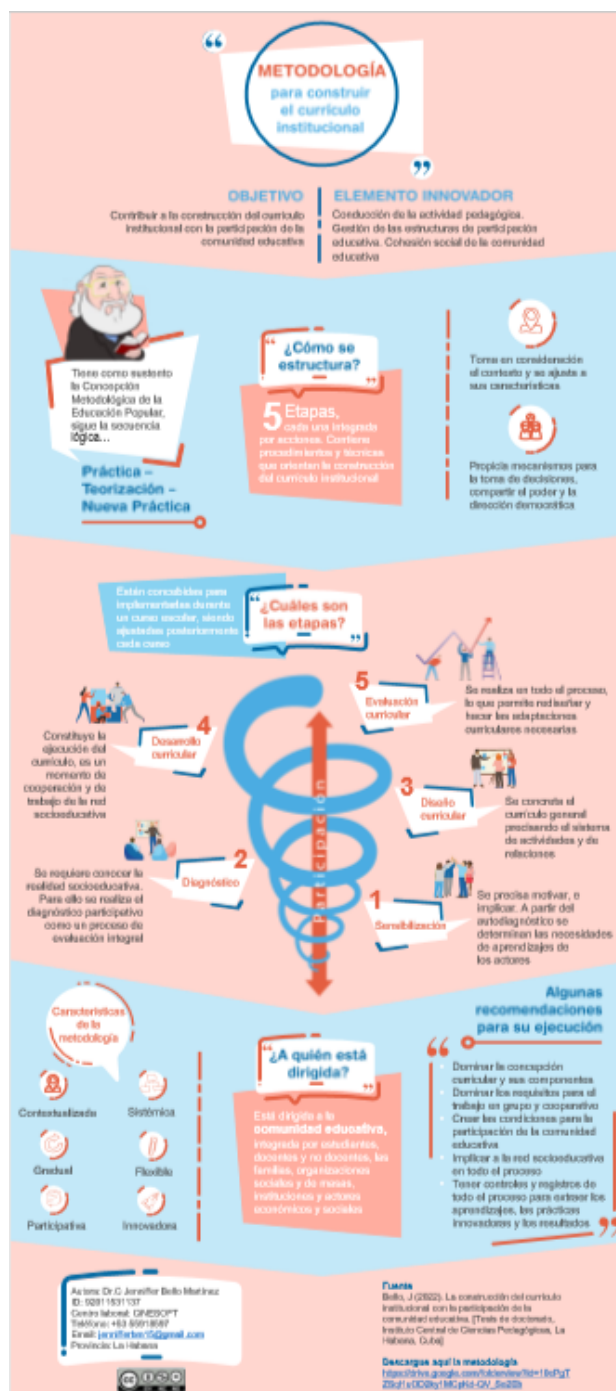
METODOLOGÍA
para construir el currículo institucional

OBJETIVO
Contribuir a la construcción del currículo institucional con la participación de la comunidad educativa

ELEMENTO INNOVADOR
Conducción de la actividad pedagógica. Gestión de las estructuras de participación educativa. Cohesión social de la comunidad educativa

Tiene como sustento la Concepción Metodológica de la Educación Popular, sigue la secuencia lógica...

Práctica – Teorización – Nueva Práctica

¿Cómo se estructura?

5 Etapas, cada una integrada por acciones. Contiene procedimientos y técnicas que orientan la construcción del currículo institucional

Toma en consideración el contexto y se ajusta a sus características

Propicia mecanismos para la toma de decisiones, compartir el poder y la dirección democrática

Están concebidas para implementarlas durante un curso escolar, siendo ajustadas posteriormente cada curso

¿Cuáles son las etapas?

5 Evaluación curricular
Se realiza en todo el proceso, lo que permite rediseñar y hacer las adaptaciones curriculares necesarias

4 Desarrollo curricular
Constituye la ejecución del currículo, es un momento de cooperación y de trabajo de la red socioeducativa

3 Diseño curricular
Se concreta el currículo general precisando el sistema de actividades y de relaciones

2 Diagnóstico
Se requiere conocer la realidad socioeducativa. Para ello se realiza el diagnóstico participativo como un proceso de evaluación integral

1 Sensibilización
Se precisa motivar, e implicar. A partir del autodiagnóstico se determinan las necesidades de aprendizajes de los actores

Participación

Características de la metodología
Contextualizada
Sistémica
Gradual
Flexible
Participativa
Innovadora

¿A quién está dirigida?
Está dirigida a la comunidad educativa, integrada por estudiantes, docentes y no docentes, las familias, organizaciones sociales y de masas, instituciones y actores económicos y sociales

Algunas recomendaciones para su ejecución
Dominar la concepción curricular y sus componentes
Dominar los requisitos para el trabajo en grupo y cooperativo
Crear las condiciones para la participación de la comunidad educativa
Implicar a la red socioeducativa en todo el proceso
Tener controles y registros de todo el proceso para extraer los aprendizajes, las prácticas innovadoras y los resultados

Autora: Dr.C Jennifer Bello Martínez
ID: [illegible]
Centro laboral: DNESOFT
Teléfono: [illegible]
Email: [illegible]@gmail.com
Provincia: La Habana

Fuente
Bello, J (2022). La construcción del currículo institucional con la participación de la comunidad educativa. [Tesis de doctorado, Instituto Central de Ciencias Pedagógicas, La Habana, Cuba]

Descargue aquí la metodología
https://drive.google.com/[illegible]